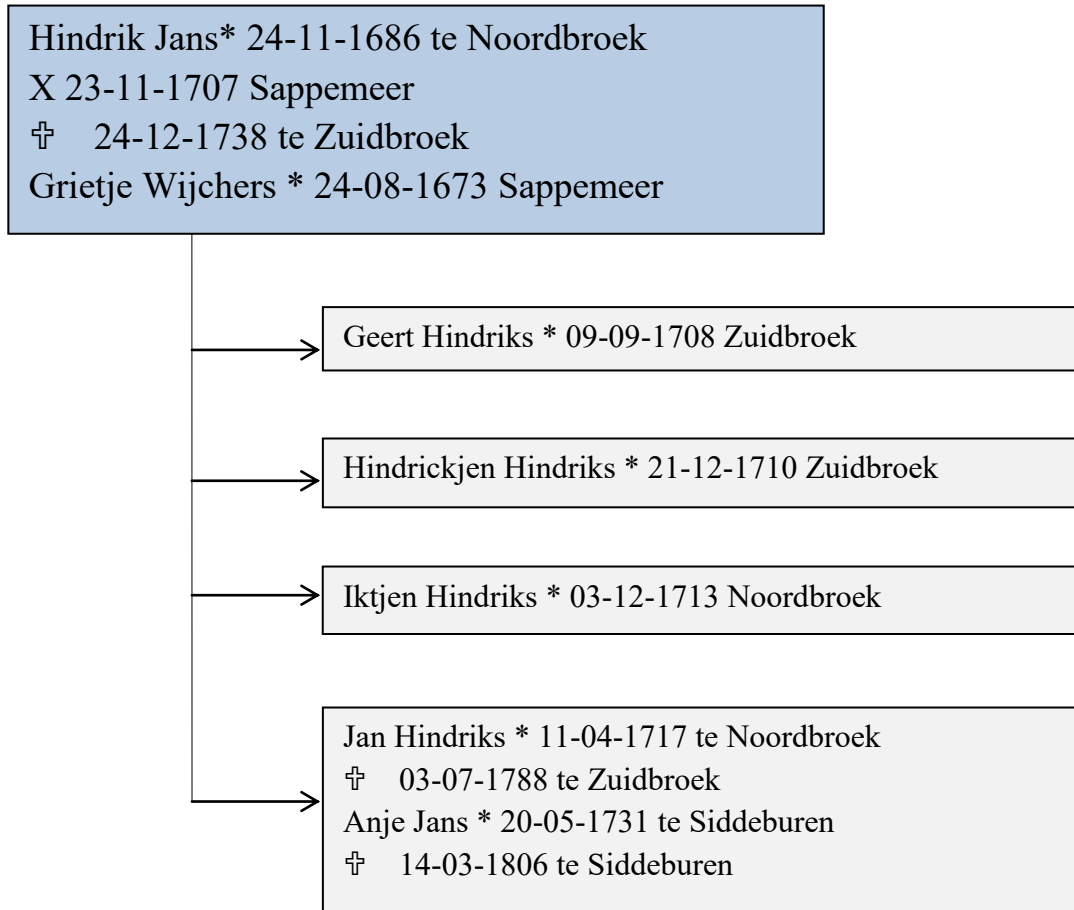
Hindrik Jans* 24-11-1686 te Noordbroek
X 23-11-1707 Sappemeer
✞ 24-12-1738 te Zuidbroek
Grietje Wijchers * 24-08-1673 Sappemeer

Geert Hindriks * 09-09-1708 Zuidbroek

Hindrickjen Hindriks * 21-12-1710 Zuidbroek

Iktjen Hindriks * 03-12-1713 Noordbroek

Jan Hindriks * 11-04-1717 te Noordbroek
✞ 03-07-1788 te Zuidbroek
Anje Jans * 20-05-1731 te Siddeburen
✞ 14-03-1806 te Siddeburen